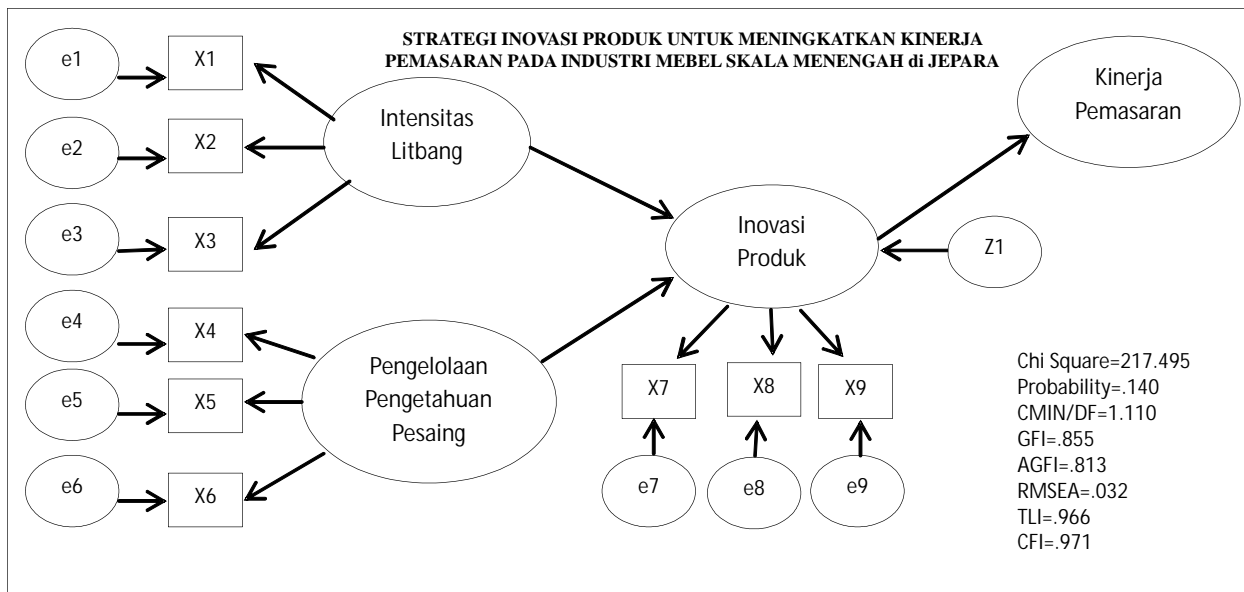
STRATEGI INOVASI PRODUK UNTUK MENINGKATKAN KINERJA PEMASARAN PADA INDUSTRI MEBEL SKALA MENENGAH di JEPARA

e1
X1
e2
X2
e3
X3
Intensitas Litbang

e4
X4
e5
X5
e6
X6
Pengelolaan Pengetahuan Pesaing

Inovasi Produk
Z1
Kinerja Pemasaran

X7
X8
X9
e7
e8
e9

Chi Square=217.495
Probability=.140
CMIN/DF=1.110
GFI=.855
AGFI=.813
RMSEA=.032
TLI=.966
CFI=.971